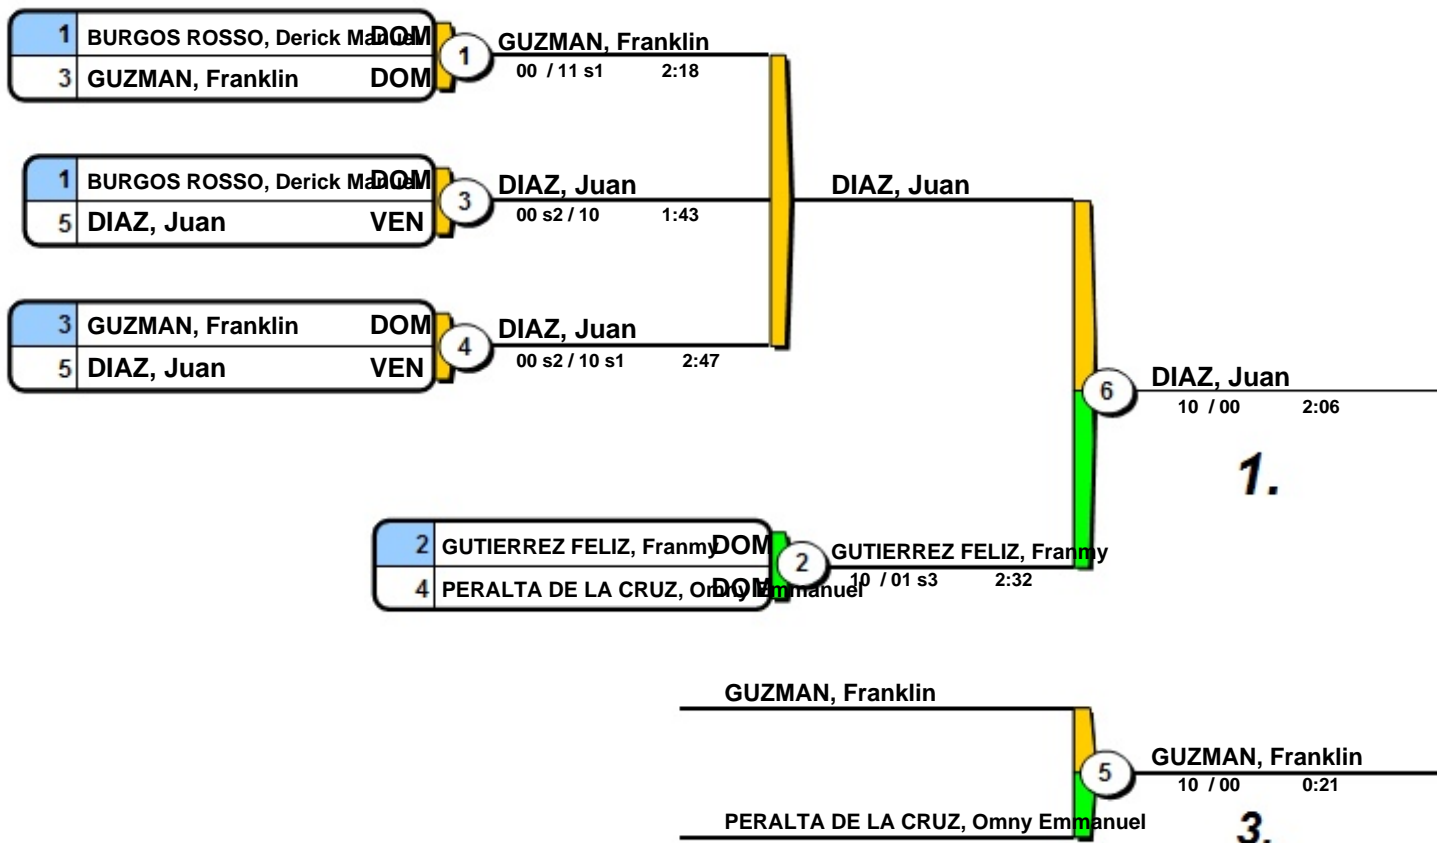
1 BURGOS ROSSO, Derick Manuel DOM
3 GUZMAN, Franklin DOM

1

GUZMAN, Franklin
00 / 11 s1 2:18

1 BURGOS ROSSO, Derick Manuel DOM
5 DIAZ, Juan VEN

3

DIAZ, Juan
00 s2 / 10 1:43

DIAZ, Juan

3 GUZMAN, Franklin DOM
5 DIAZ, Juan VEN

4

DIAZ, Juan
00 s2 / 10 s1 2:47

6

DIAZ, Juan
10 / 00 2:06

1.

2 GUTIERREZ FELIZ, Franmy DOM
4 PERALTA DE LA CRUZ, Omny Emmanuel DOM

2

GUTIERREZ FELIZ, Franmy
10 / 01 s3 2:32

GUZMAN, Franklin

5

GUZMAN, Franklin
10 / 00 0:21

PERALTA DE LA CRUZ, Omny Emmanuel

3.